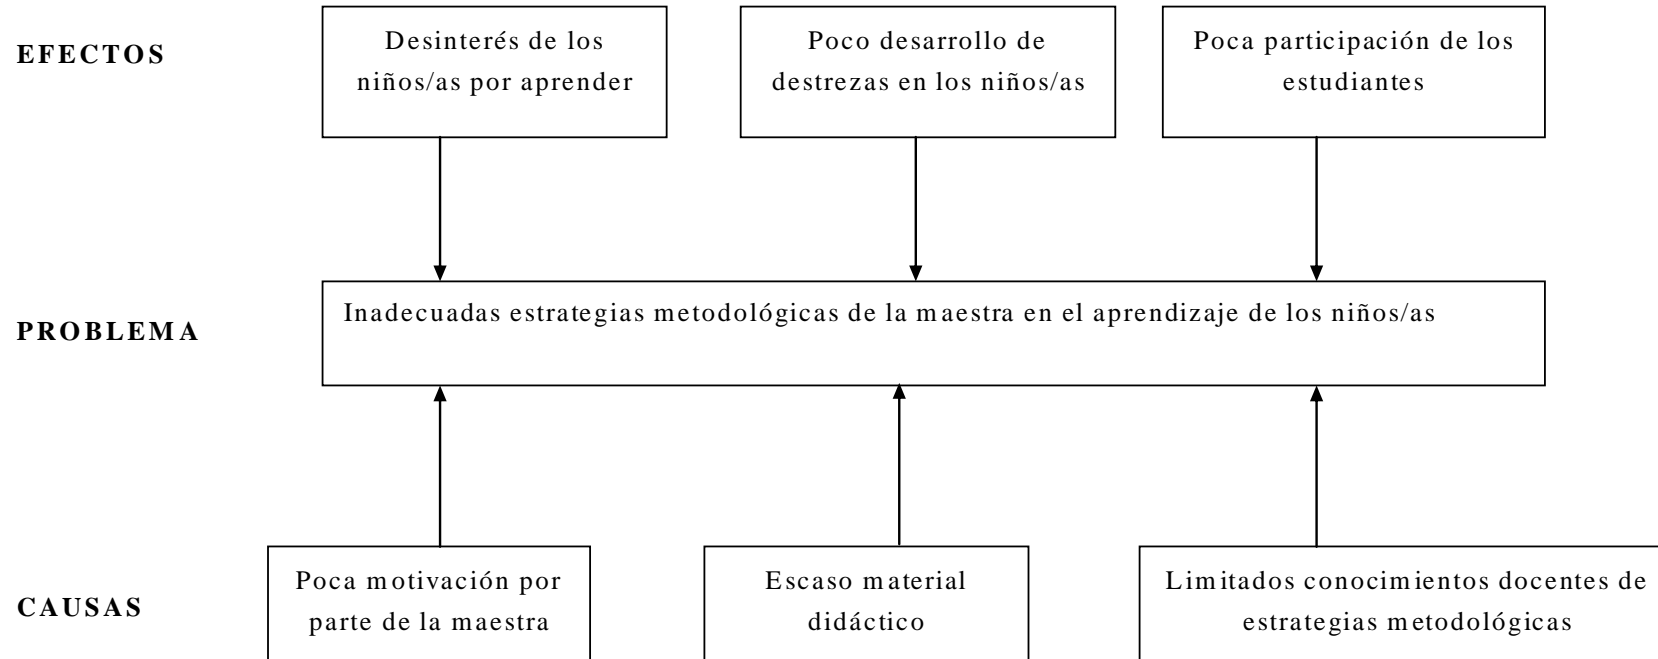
EFECTOS

Desinterés de los niños/as por aprender

Poco desarrollo de destrezas en los niños/as

Poca participación de los estudiantes

PROBLEMA

Inadecuadas estrategias metodológicas de la maestra en el aprendizaje de los niños/as

CAUSAS

Poca motivación por parte de la maestra

Escaso material didáctico

Limitados conocimientos docentes de estrategias metodológicas